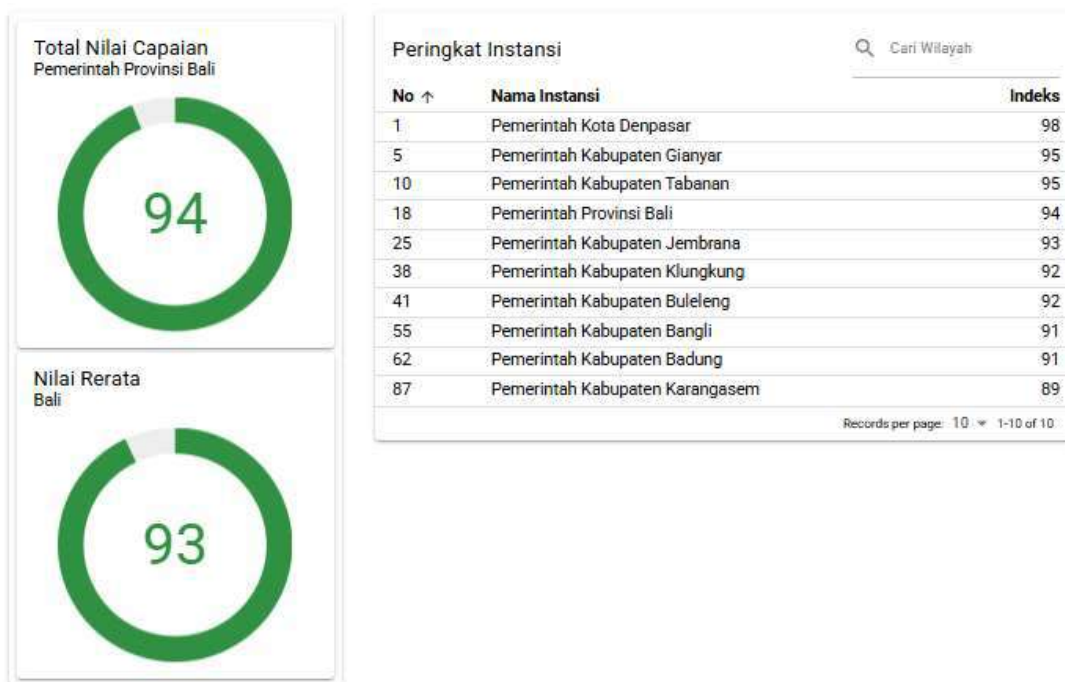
Total Nilai Capaian
Pemerintah Provinsi Bali

94

Nilai Rerata
Bali

93

Peringkat Instansi

Cari Wilayah

| No ↑ | Nama Instansi | Indeks |
|---|---|---|
| 1 | Pemerintah Kota Denpasar | 98 |
| 5 | Pemerintah Kabupaten Gianyar | 95 |
| 10 | Pemerintah Kabupaten Tabanan | 95 |
| 18 | Pemerintah Provinsi Bali | 94 |
| 25 | Pemerintah Kabupaten Jembrana | 93 |
| 38 | Pemerintah Kabupaten Klungkung | 92 |
| 41 | Pemerintah Kabupaten Buleleng | 92 |
| 55 | Pemerintah Kabupaten Bangli | 91 |
| 62 | Pemerintah Kabupaten Badung | 91 |
| 87 | Pemerintah Kabupaten Karangasem | 89 |

Records per page: 10 1-10 of 10